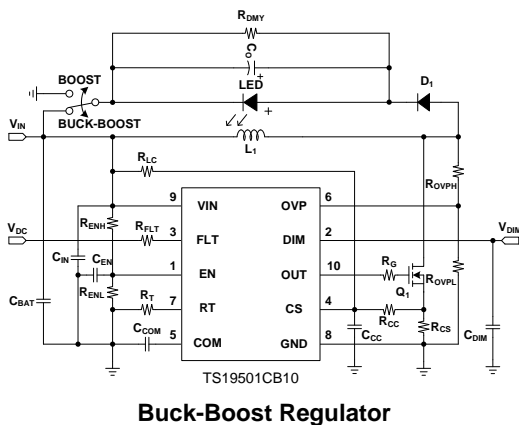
$R_{DMY}$
$C_O$
BOOST
LED
$D_1$
BUCK-BOOST
$V_{IN}$
$L_1$
$R_{LC}$
9 VIN
OVP 6
$R_{OVPH}$
$R_{ENH}$
$R_{FLT}$
$V_{DC}$
3 FLT
DIM 2
$V_{DIM}$
$C_{IN}$
$C_{EN}$
1 EN
OUT 10
$R_G$
$R_{ENL}$
$R_T$
$Q_1$
$R_{OVPL}$
$C_{BAT}$
7 RT
CS 4
$R_{CC}$
$R_{CS}$
$C_{COM}$
5 COM
GND 8
$C_{CC}$
$C_{DIM}$
TS19501CB10

Buck-Boost Regulator